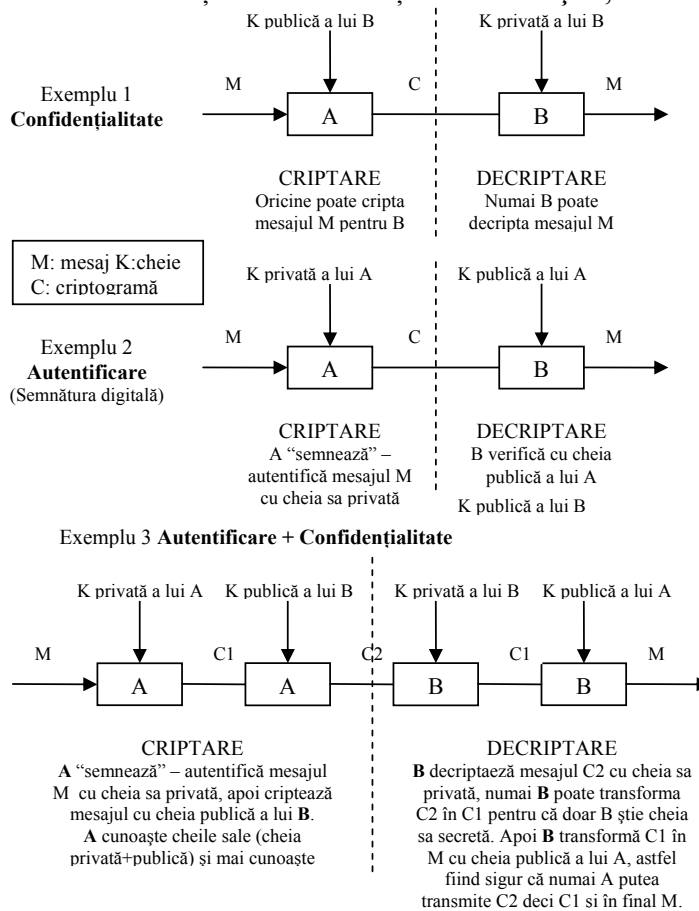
K publică a lui B

K privată a lui B

Exemplu 1
**Confidențialitate**

M

A

C

B

M

CRIPTARE
Oricine poate cripta mesajul M pentru B

DECRIPTARE
Numai B poate decripta mesajul M

M: mesaj K:cheie
C: criptogramă

K privată a lui A

K publică a lui A

Exemplu 2
**Autentificare**
(Semnătura digitală)

M

A

C

B

M

CRIPTARE
A "semnează" – autentifică mesajul M cu cheia sa privată

DECRIPTARE
B verifică cu cheia publică a lui A

K publică a lui B

Exemplu 3 **Autentificare + Confidențialitate**

K privată a lui A

K publică a lui B

K privată a lui B

K publică a lui A

M

A

C1

A

C2

B

C1

B

M

CRIPTARE
**A** "semnează" – autentifică mesajul M cu cheia sa privată, apoi criptează mesajul cu cheia publică a lui **B**. **A** cunoaște cheile sale (cheia privată+publică) și mai cunoaște

DECRIPTARE
**B** decriptează mesajul C2 cu cheia sa privată, numai **B** poate transforma C2 în C1 pentru că doar B știe cheia sa secretă. Apoi **B** transformă C1 în M cu cheia publică a lui A, astfel fiind sigur că numai A putea transmite C2 deci C1 și în final M.